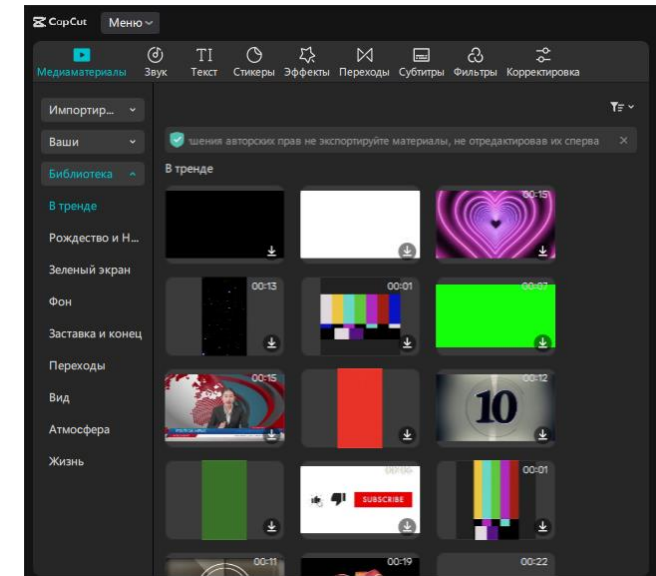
CapCut Меню

Медиаматериалы Звук Текст Стикеры Эффекты Переходы Субтитры Фильтры Корректировка

Импортир...
Ваши
Библиотека
В тренде
Рождество и Н...
Зеленый экран
Фон
Заставка и конец
Переходы
Вид
Атмосфера
Жизнь

шения авторских прав не экспортируйте материалы, не отредактировав их сперва

В тренде

00:15
00:13
00:01
00:07
00:15
00:12
00:06
SUBSCRIBE
00:01
10
00:11
00:19
00:22